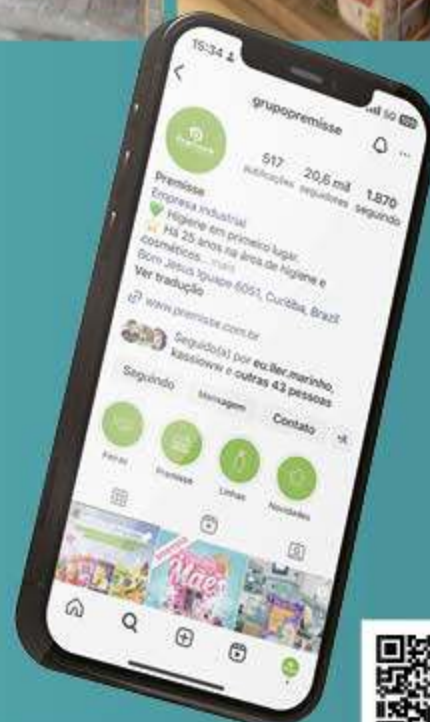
15:34

grupopremisse

517 publicações
20,6 mil seguidores
1.870 seguindo

Premisse
Empresa industrial
💚 Higiene em primeiro lugar.
✨ Há 25 anos na área de higiene e cosméticos... mais
Bom Jesus Iguape 6061, Curitiba, Brazil
Ver tradução
www.premisse.com.br

Seguido(a) por eu.iller.marinho, kassiowwi e outras 43 pessoas

Seguindo
Mensagem
Contato

Feiras
Premisse
Linhas
Novidades

Mães